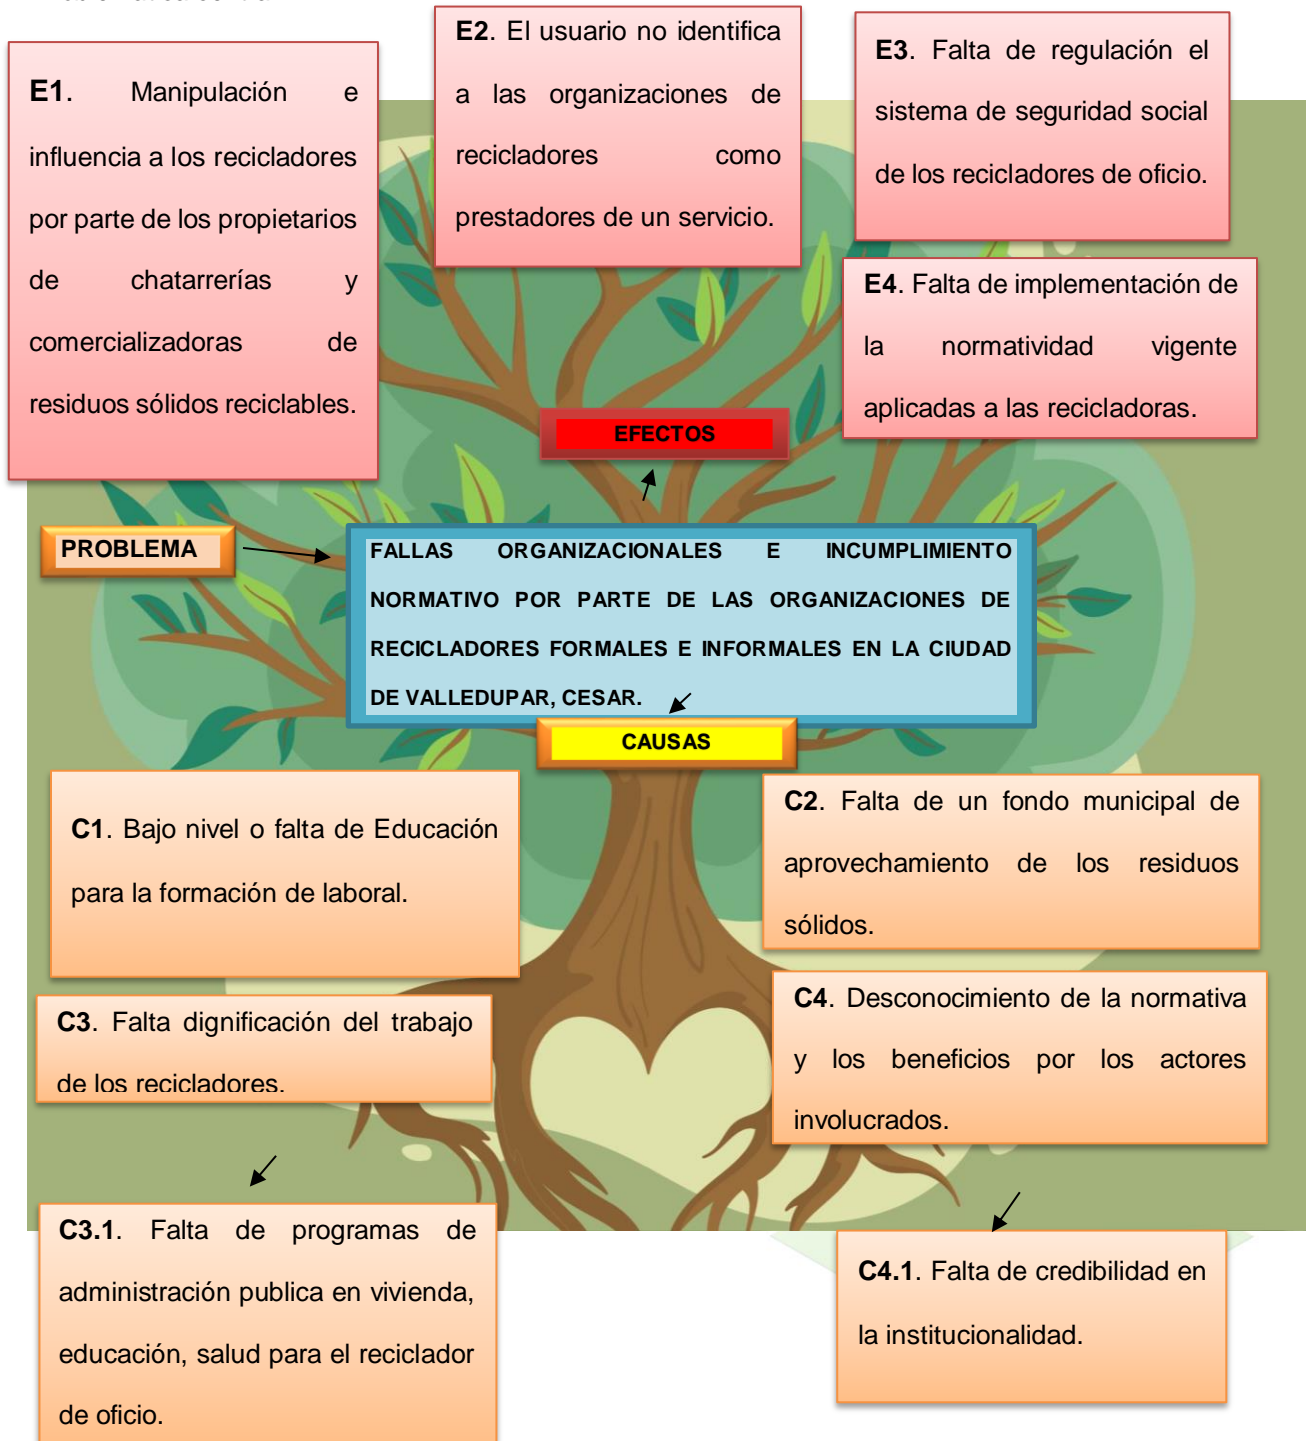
E1. Manipulación e influencia a los recicladores por parte de los propietarios de chatarrerías y comercializadoras de residuos sólidos reciclables.

E2. El usuario no identifica a las organizaciones de recicladores como prestadores de un servicio.

E3. Falta de regulación el sistema de seguridad social de los recicladores de oficio.

E4. Falta de implementación de la normatividad vigente aplicadas a las recicladoras.

EFECTOS

PROBLEMA

FALLAS ORGANIZACIONALES E INCUMPLIMIENTO NORMATIVO POR PARTE DE LAS ORGANIZACIONES DE RECICLADORES FORMALES E INFORMALES EN LA CIUDAD DE VALLEDUPAR, CESAR.

CAUSAS

C1. Bajo nivel o falta de Educación para la formación de laboral.

C2. Falta de un fondo municipal de aprovechamiento de los residuos sólidos.

C3. Falta dignificación del trabajo de los recicladores.

C4. Desconocimiento de la normativa y los beneficios por los actores involucrados.

C3.1. Falta de programas de administración publica en vivienda, educación, salud para el reciclador de oficio.

C4.1. Falta de credibilidad en la institucionalidad.